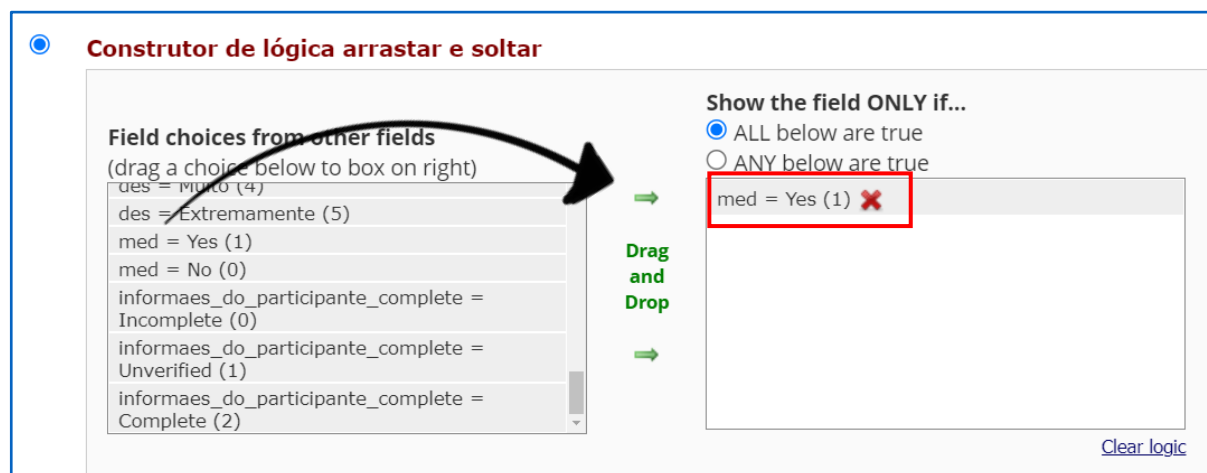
Construtor de lógica arrastar e soltar

Field choices from other fields
(drag a choice below to box on right)

des = Muito (4)
des = Extremamente (5)
med = Yes (1)
med = No (0)
informaes_do_participante_complete = Incomplete (0)
informaes_do_participante_complete = Unverified (1)
informaes_do_participante_complete = Complete (2)

Drag and Drop

Show the field ONLY if...
ALL below are true
ANY below are true

med = Yes (1)

Clear logic